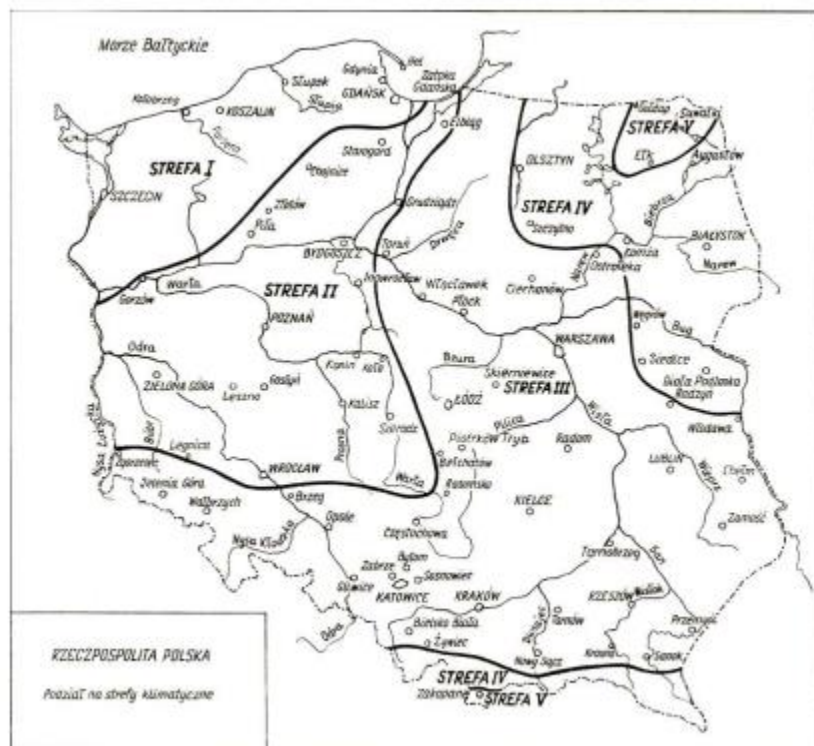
Morze Bałtyckie

Hel
Gdynia
Zatoka Gdańska
Słupsk
Słupia
GDAŃSK
Kołobrzeg
KOSZALIN
Elbląg
Gołdap
Suwałki
STREFA V
Ełk
Augustów
STREFA I
Starogard
Chojnice
OLSZTYN
SZCZECIN
Złotów
Piła
Grudziądz
STREFA IV
Szczytno
Biebrza
Drwęca
BIAŁYSTOK
Łomża
Ostrołęka
Narew
BYDGOSZCZ
Toruń
Inowrocław
Gorzów
Warta
STREFA II
Włocławek
Płock
Ciechanów
POZNAŃ
Narew
WARSZAWA
Węgrów
Bug
Odra
Siedlce
Konin
Koło
Bzura
Biała Podlaska
ZIELONA GÓRA
Leszno
Gostyń
Skierniewice
Radzyń
Kalisz
STREFA III
ŁÓDŹ
Sieradz
Pilica
Włodawa
Nysa Łużycka
Bóbr
Legnica
Piotrków Tryb.
Radom
Wisła
Zgorzelec
WROCŁAW
Bełchatów
LUBLIN
Chełm
Jelenia Góra
Wałbrzych
Brzeg
Radomsko
Wieprz
KIELCE
Zamość
Opole
Nysa Kłodzka
Częstochowa
Tarnobrzeg
Bytom
Zabrze
Sosnowiec
San
Gliwice
KATOWICE
KRAKÓW
RZESZÓW
Wisłok
Odra
Bielsko Biała
Tarnów
Przemyśl
Żywiec
Dunajec
Krosno
Nowy Sącz
Sanok
STREFA IV
Zakopane
STREFA V

RZECZPOSPOLITA POLSKA
Podział na strefy klimatyczne